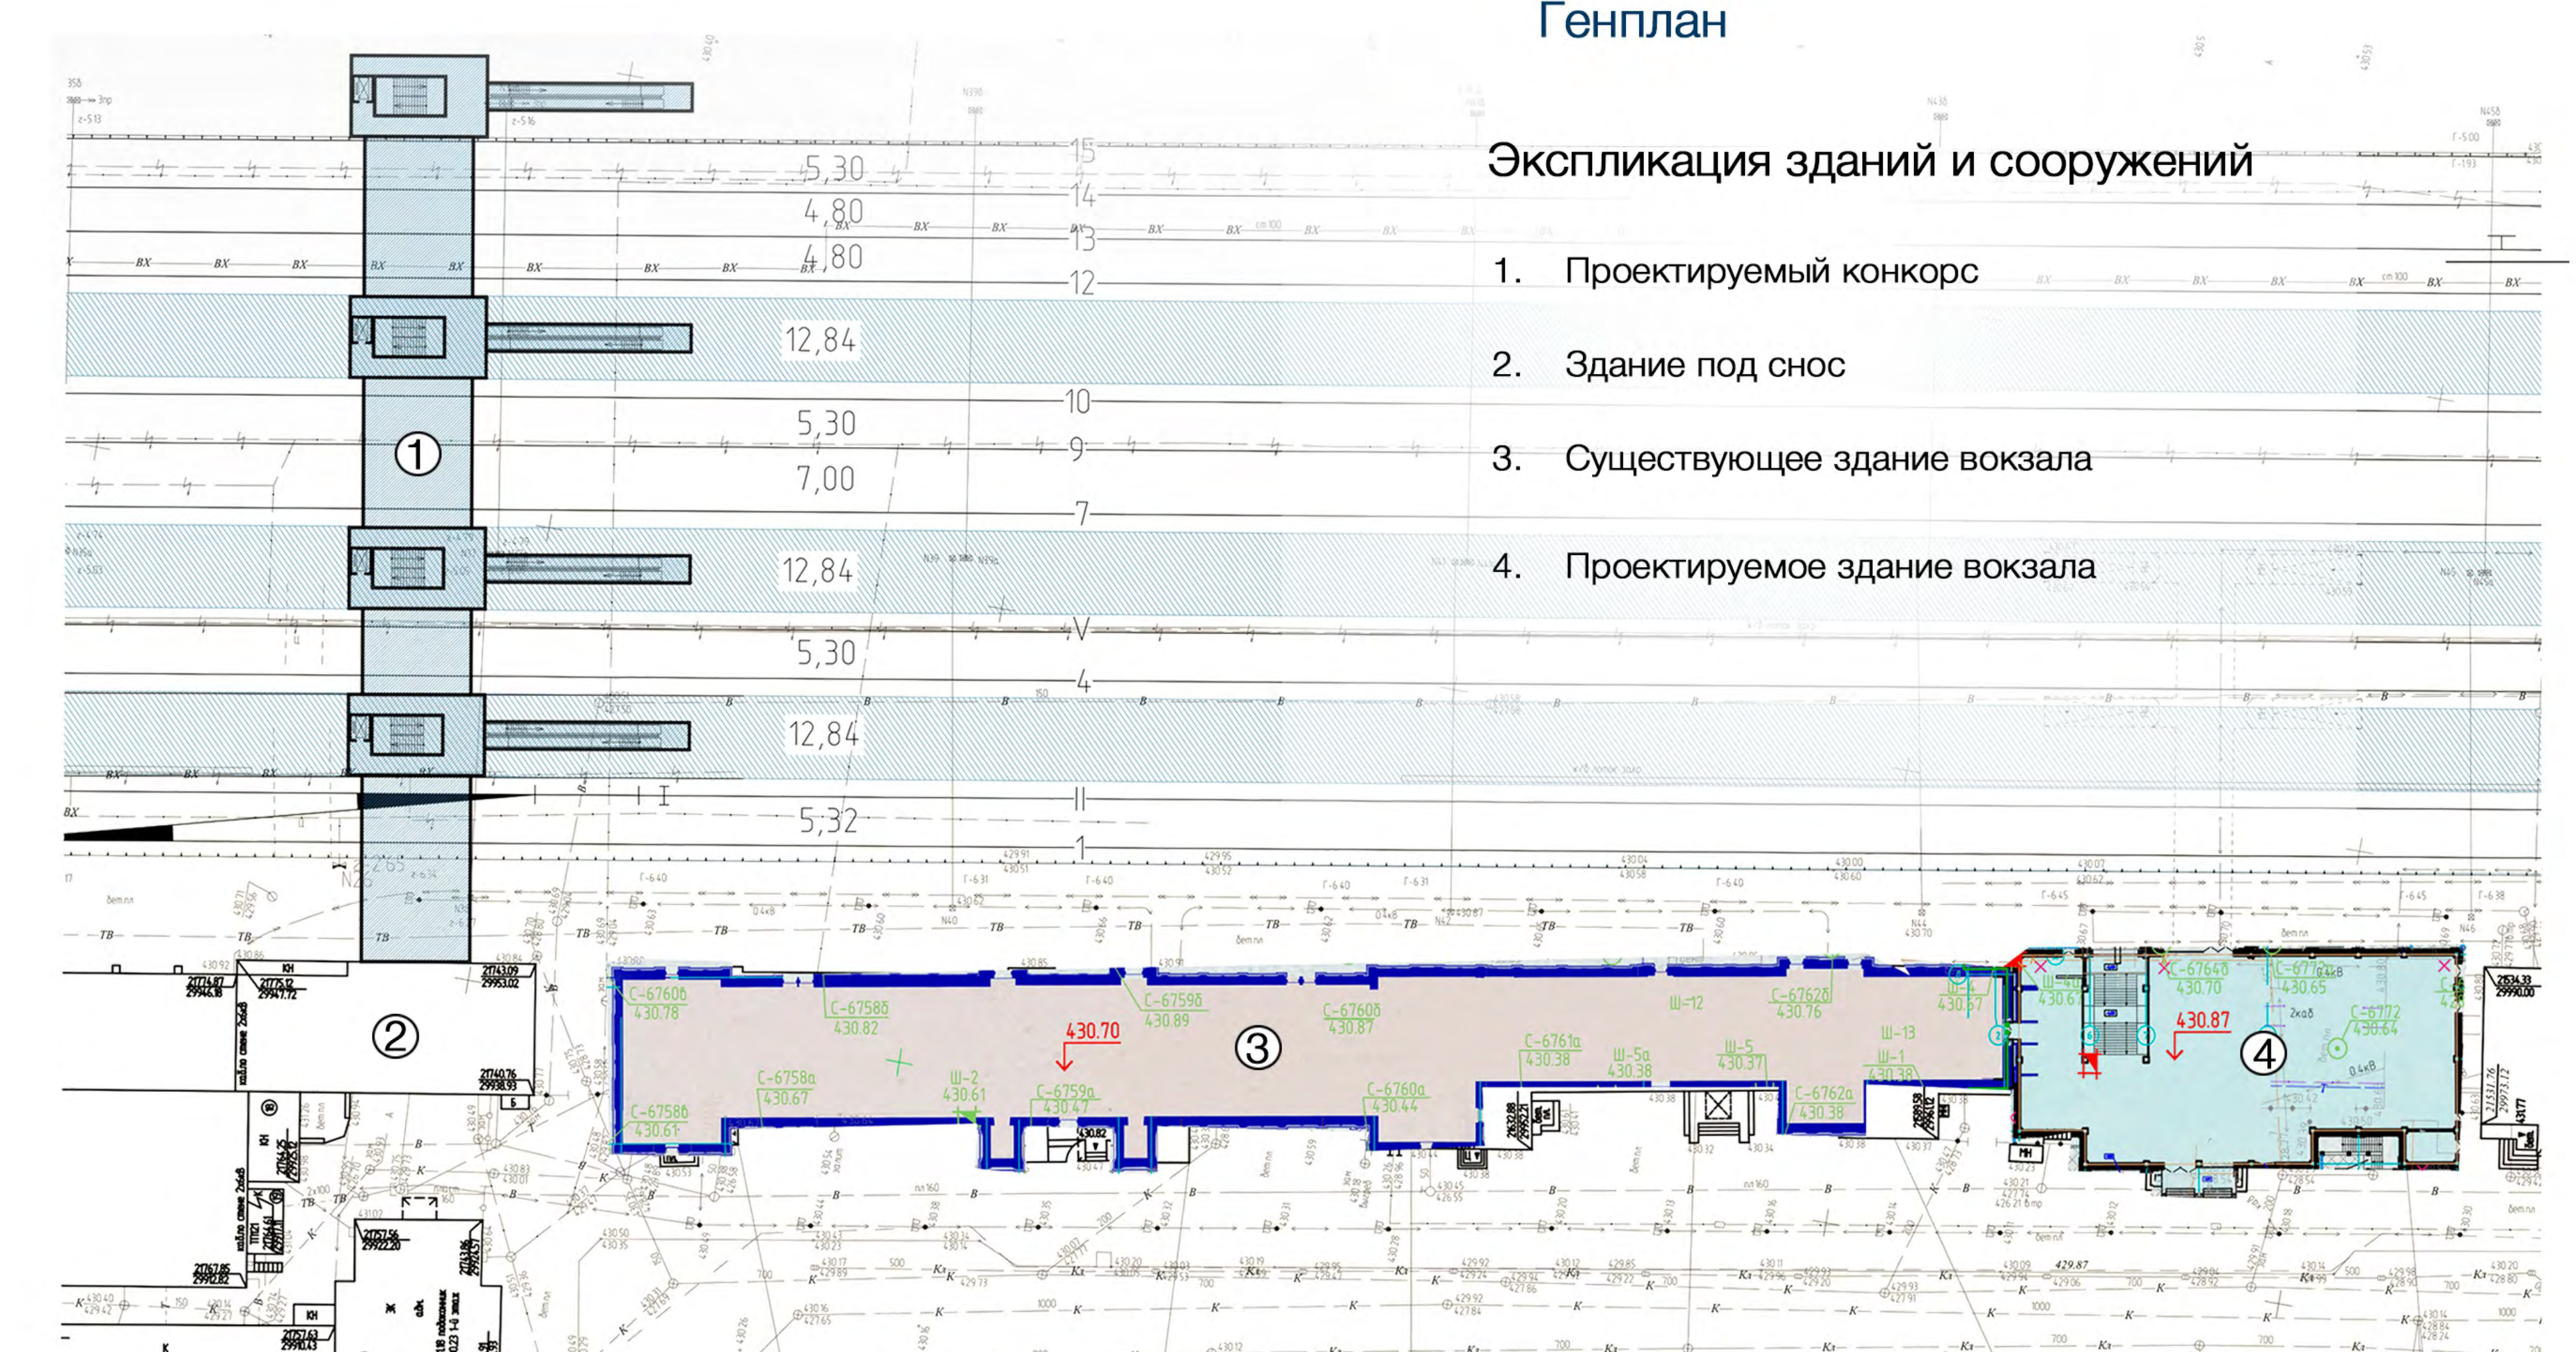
Генплан

Экспликация зданий и сооружений

1. Проектируемый конкорс

2. Здание под снос

3. Существующее здание вокзала

4. Проектируемое здание вокзала

5,30
15
4,80
14
4,80
13
12
12,84
10
5,30
9
7,00
7
12,84
V
5,30
4
12,84
II
5,32
1

①
②
③
④

С-6760б 430.78
С-6758б 430.82
С-6759б 430.89
С-6760б 430.87
430.70
С-6758а 430.67
Ш-2 430.61
С-6759а 430.47
С-6758б 430.61
С-6761а 430.38
Ш-5а 430.38
Ш-5 430.37
Ш-12
С-6762б 430.76
Ш-13
Ш-1 430.38
С-6760а 430.44
С-6762а 430.38
С-6764б 430.70
430.87
С-6772 430.64
430.65